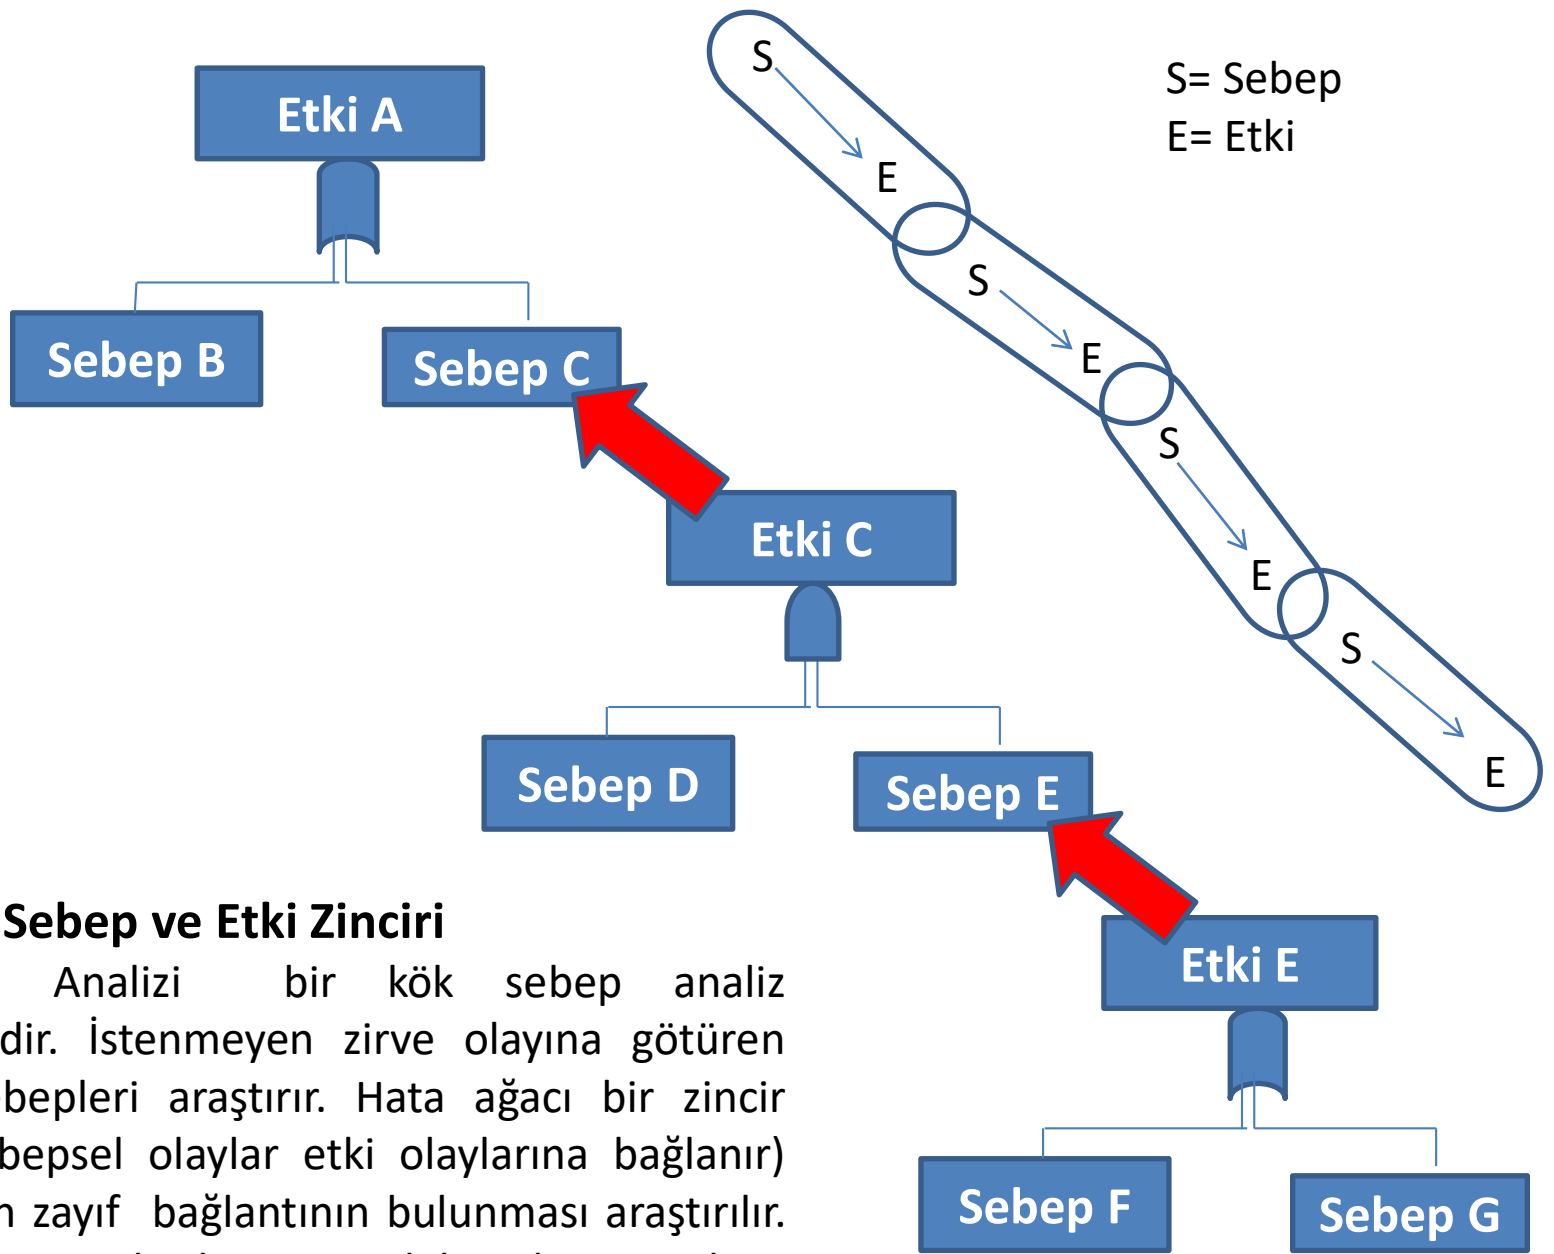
Etki A

Sebep B

Sebep C

Etki C

Sebep D

Sebep E

Etki E

Sebep F

Sebep G

S

E

S

E

S

E

S

E

S= Sebep
E= Etki

Sebep ve Etki Zinciri

Analizi bir kök sebep analiz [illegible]dir. İstenmeyen zirve olayına götüren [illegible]bepleri araştırır. Hata ağacı bir zincir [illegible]bepsel olaylar etki olaylarına bağlanır) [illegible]n zayıf bağlantının bulunması araştırılır.

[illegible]